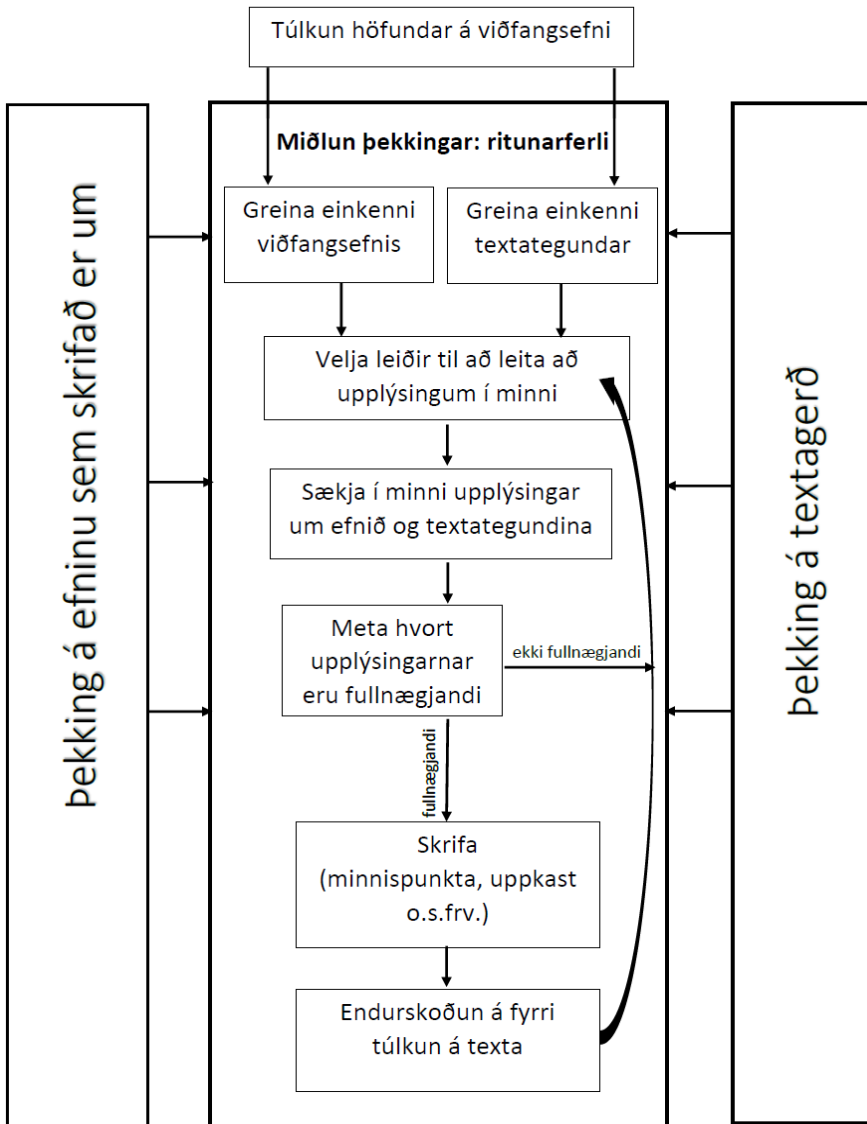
Túlkun höfundar á viðfangsefni

Þekking á efninu sem skrifað er um

Miðlun þekkingar: ritunarferli

Greina einkenni viðfangsefnis

Greina einkenni textategundar

Velja leiðir til að leita að upplýsingum í minni

Sækja í minni upplýsingar um efnið og textategundina

Meta hvort upplýsingarnar eru fullnægjandi

ekki fullnægjandi

fullnægjandi

Skrifa (minnispunkta, uppkast o.s.frv.)

Endurskoðun á fyrri túlkun á texta

Þekking á textagerð